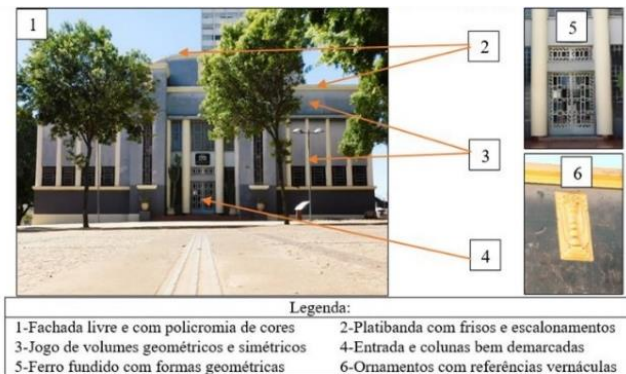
1

2

3

4

5

6

Legenda:

| | |
|---|---|
| 1-Fachada livre e com policromia de cores | 2-Platibanda com frisos e escalonamentos |
| 3-Jogo de volumes geométricos e simétricos | 4-Entrada e colunas bem demarcadas |
| 5-Ferro fundido com formas geométricas | 6-Ornamentos com referências vernáculas |